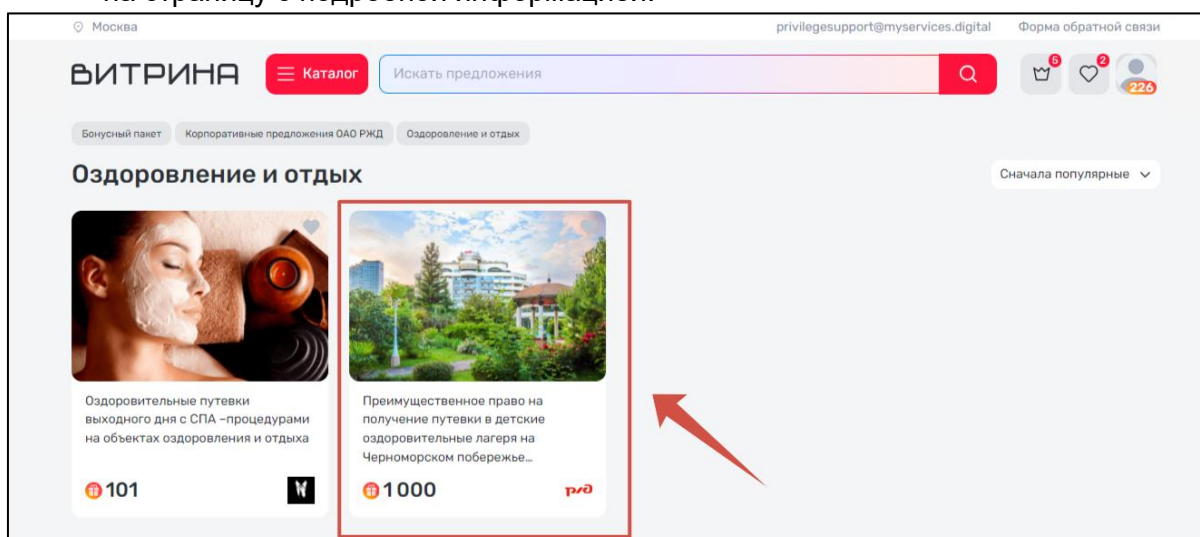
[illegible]

Москва privilegesupport@myservices.digital Форма обратной связи

ВИТРИНА Каталог Искать предложения 5 2 226

Бонусный пакет Корпоративные предложения ОАО РЖД Оздоровление и отдых

Оздоровление и отдых

Сначала популярные

Оздоровительные путевки выходного дня с СПА –процедурами на объектах оздоровления и отдыха

101

Преимущественное право на получение путевки в детские оздоровительные лагеря на Черноморском побережье...

1 000

РЖД